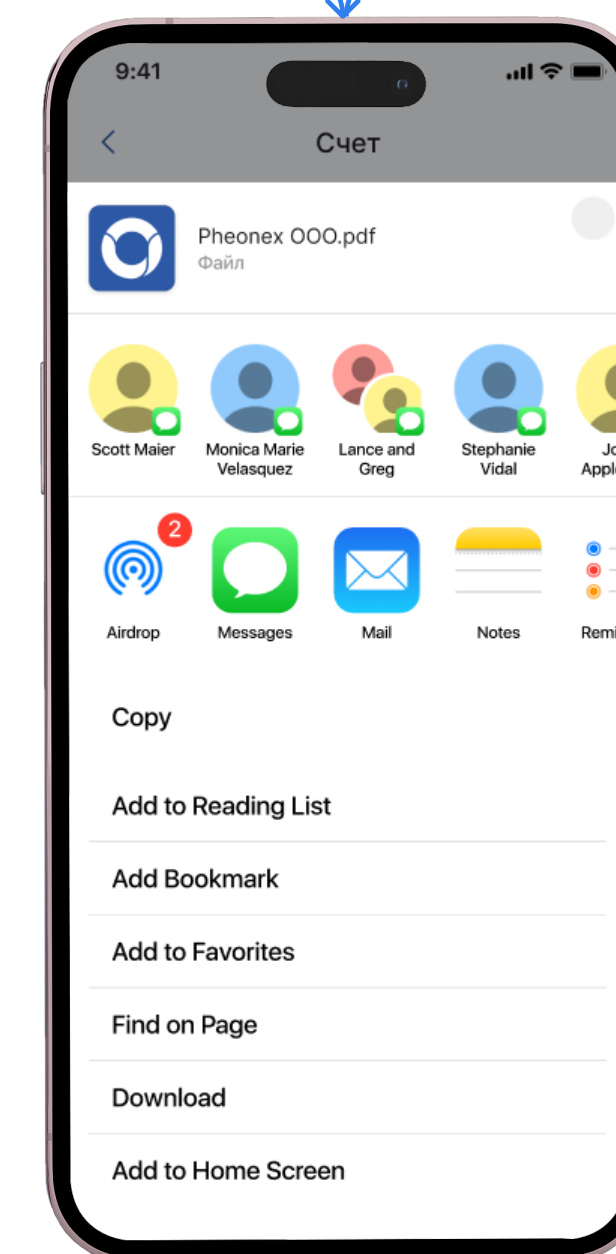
9:41

Счет

Pheonex OOO.pdf
Файл

Scott Maier
Monica Marie Velasquez
Lance and Greg
Stephanie Vidal
Jo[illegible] Appl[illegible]

2
Airdrop
Messages
Mail
Notes
Remi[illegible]

Copy

Add to Reading List

Add Bookmark

Add to Favorites

Find on Page

Download

Add to Home Screen